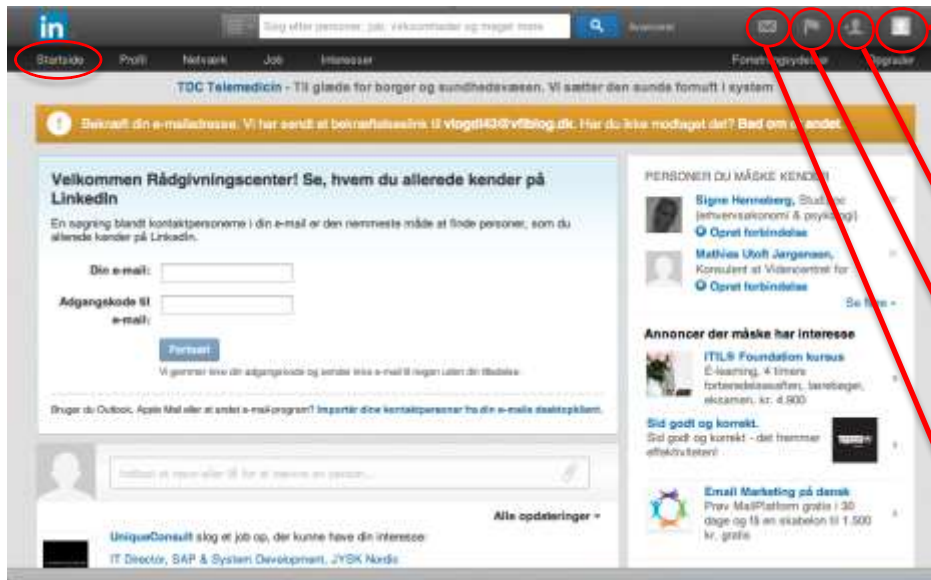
in

Søg efter personer, job, virksomheder og meget mere

Avanceret

Startside Profil Netværk Job Interesser Forretningsydelser Opgrader

TDC Telemedicin - Til glæde for borger og sundhedsvæsen. Vi sætter den sunde fornuft i system

Bekræft din e-mailadresse. Vi har sendt at bekræftelseslink til vlogdt43@vfiblog.dk. Har du ikke modtaget det? Bed om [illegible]

Velkommen Rådgivningscenter! Se, hvem du allerede kender på LinkedIn

En søgning blandt kontaktpersonerne i din e-mail er den nemmeste måde at finde personer, som du allerede kender på LinkedIn.

Din e-mail:

Adgangskode til e-mail:

Fortsæt

Vi gemmer ikke din adgangskode og sender ikke e-mail til nogen uden din tilladelse.

Bruger du Outlook, Apple Mail eller et andet e-mail-program? Importér dine kontaktpersoner fra din e-mails desktopklient.

Indsæt et nyt eller lil for at nævne en person...

Alle opdateringer

UniqueConsult slog et job op, der kunne have din interesse:

IT Director, SAP & System Development, JYSK Nordic

PERSONER DU MÅSKE KENDER

Signe Henneberg, Studerende (erhvervsøkonomi & psykologi)

Opret forbindelse

Mathias Uloft Jørgensen, Konsulent at Videncentret for

Opret forbindelse

Se flere

Annoncer der måske har interesse

ITIL® Foundation kursus

E-learning, 4 timers fortræningsaftaler, lærebogen, eksamen. kr. 4.900

Sid godt og korrekt.

Sid godt og korrekt - det fremmer effektiviteten!

Email Marketing på dansk

Prøv MailPlatform gratis i 30 dage og få en skabelon til 1.500 kr. gratis